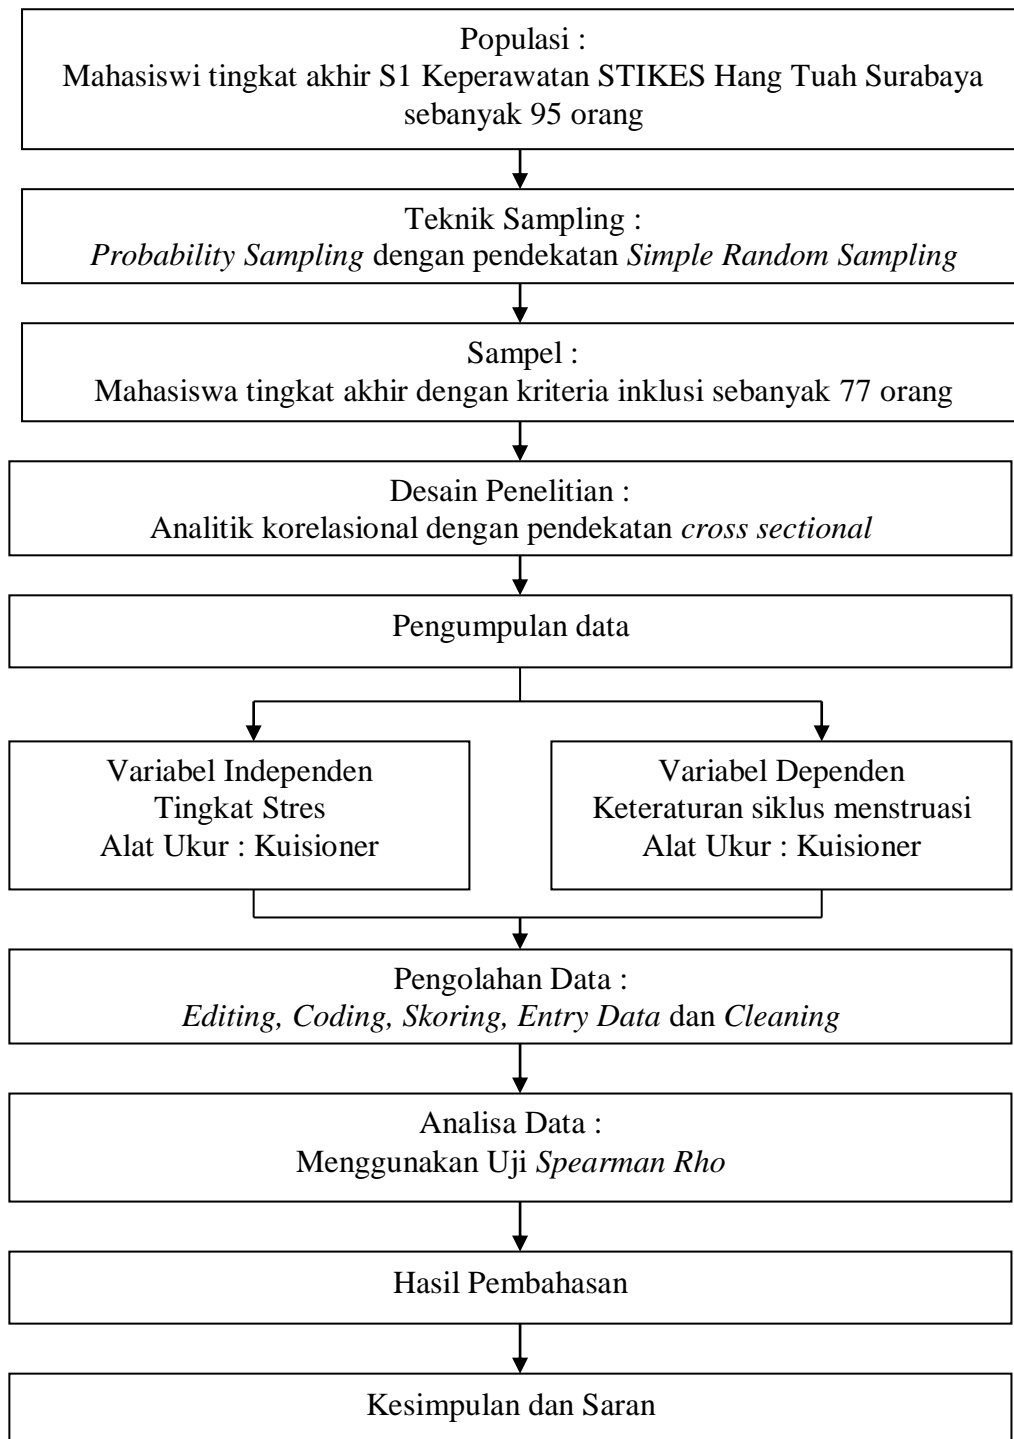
Populasi :
Mahasiswi tingkat akhir S1 Keperawatan STIKES Hang Tuah Surabaya sebanyak 95 orang

Teknik Sampling :
Probability Sampling dengan pendekatan Simple Random Sampling

Sampel :
Mahasiswa tingkat akhir dengan kriteria inklusi sebanyak 77 orang

Desain Penelitian :
Analitik korelasional dengan pendekatan cross sectional

Pengumpulan data

Variabel Independen
Tingkat Stres
Alat Ukur : Kuisioner

Variabel Dependen
Keteraturan siklus menstruasi
Alat Ukur : Kuisioner

Pengolahan Data :
Editing, Coding, Skoring, Entry Data dan Cleaning

Analisa Data :
Menggunakan Uji Spearman Rho

Hasil Pembahasan

Kesimpulan dan Saran